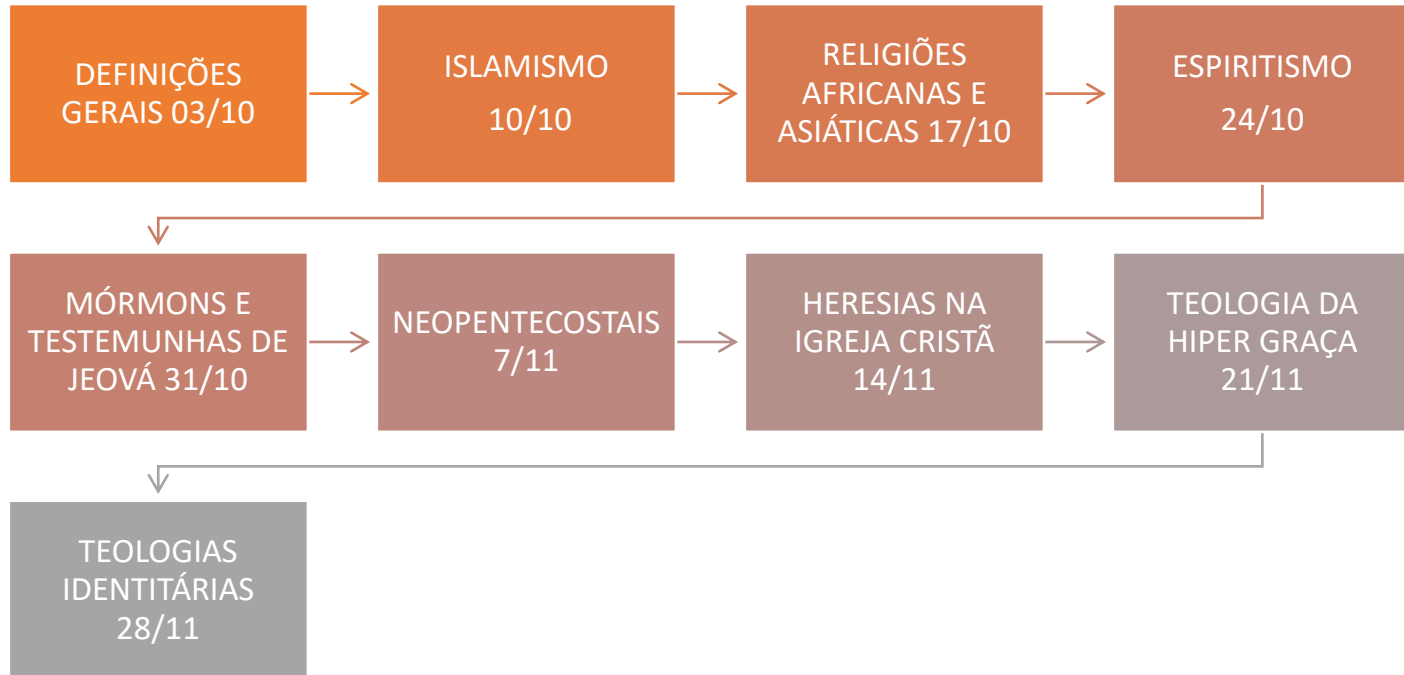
DEFINIÇÕES GERAIS 03/10

ISLAMISMO

10/10

RELIGIÕES AFRICANAS E ASIÁTICAS 17/10

ESPIRITISMO

24/10

MÓRMONS E TESTEMUNHAS DE JEOVÁ 31/10

NEOPENTECOSTAIS 7/11

HERESIAS NA IGREJA CRISTÃ 14/11

TEOLOGIA DA HIPER GRAÇA 21/11

TEOLOGIAS IDENTITÁRIAS 28/11